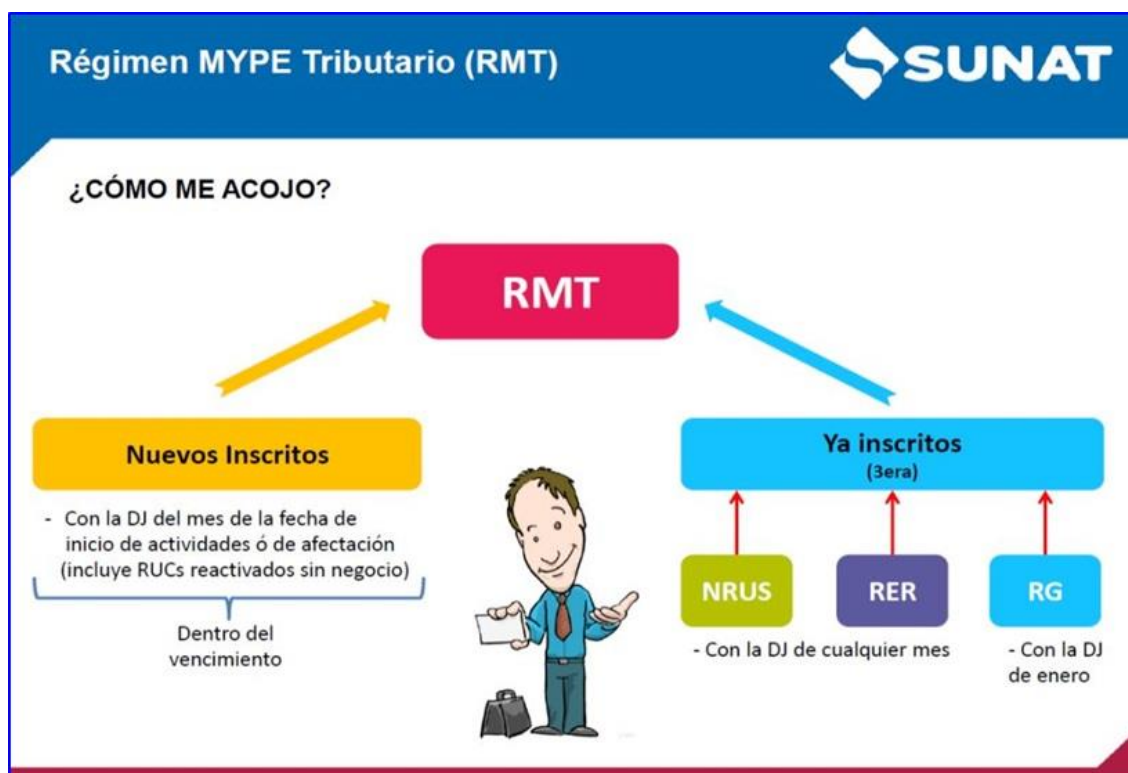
Régimen MYPE Tributario (RMT)

SUNAT

¿CÓMO ME ACOJO?

RMT

Nuevos Inscritos

- Con la DJ del mes de la fecha de inicio de actividades ó de afectación (incluye RUCs reactivados sin negocio)

Dentro del vencimiento

Ya inscritos
(3era)

NRUS

RER

RG

- Con la DJ de cualquier mes

- Con la DJ de enero